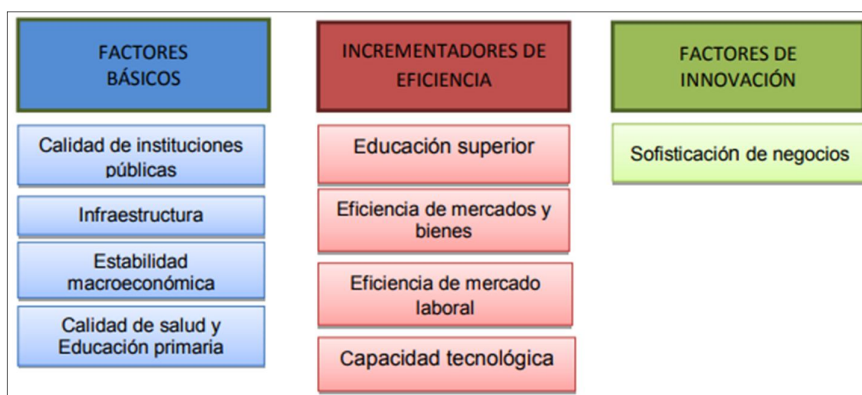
FACTORES BÁSICOS

Calidad de instituciones públicas

Infraestructura

Estabilidad macroeconómica

Calidad de salud y Educación primaria

INCREMENTADORES DE EFICIENCIA

Educación superior

Eficiencia de mercados y bienes

Eficiencia de mercado laboral

Capacidad tecnológica

FACTORES DE INNOVACIÓN

Sofisticación de negocios